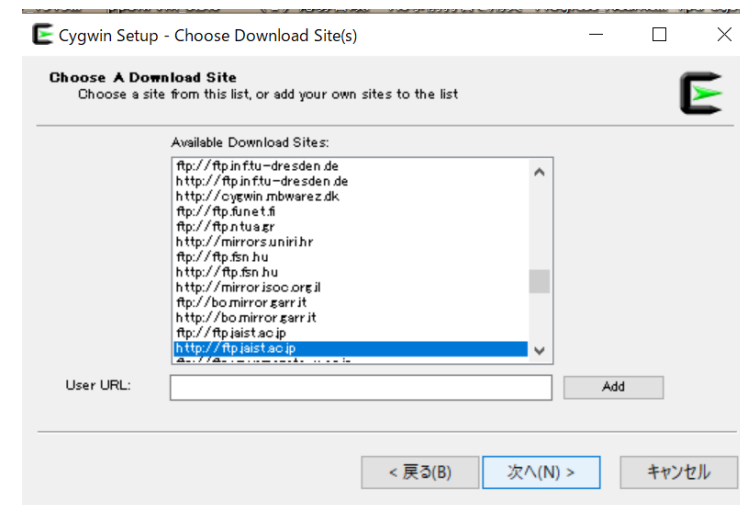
Cygwin Setup - Choose Download Site(s)

Choose A Download Site
Choose a site from this list, or add your own sites to the list

Available Download Sites:

ftp://ftp.inf.tu-dresden.de
http://ftp.inf.tu-dresden.de
http://cygwin.mbwarez.dk
ftp://ftp.funet.fi
ftp://ftp.ntua.gr
http://mirrors.uniri.hr
ftp://ftp.fsn.hu
http://ftp.fsn.hu
http://mirror.isoc.org.il
ftp://bo.mirror.garr.it
http://bo.mirror.garr.it
ftp://ftp.jaist.ac.jp
http://ftp.jaist.ac.jp

User URL:

Add

< 戻る(B)

次へ(N) >

キャンセル